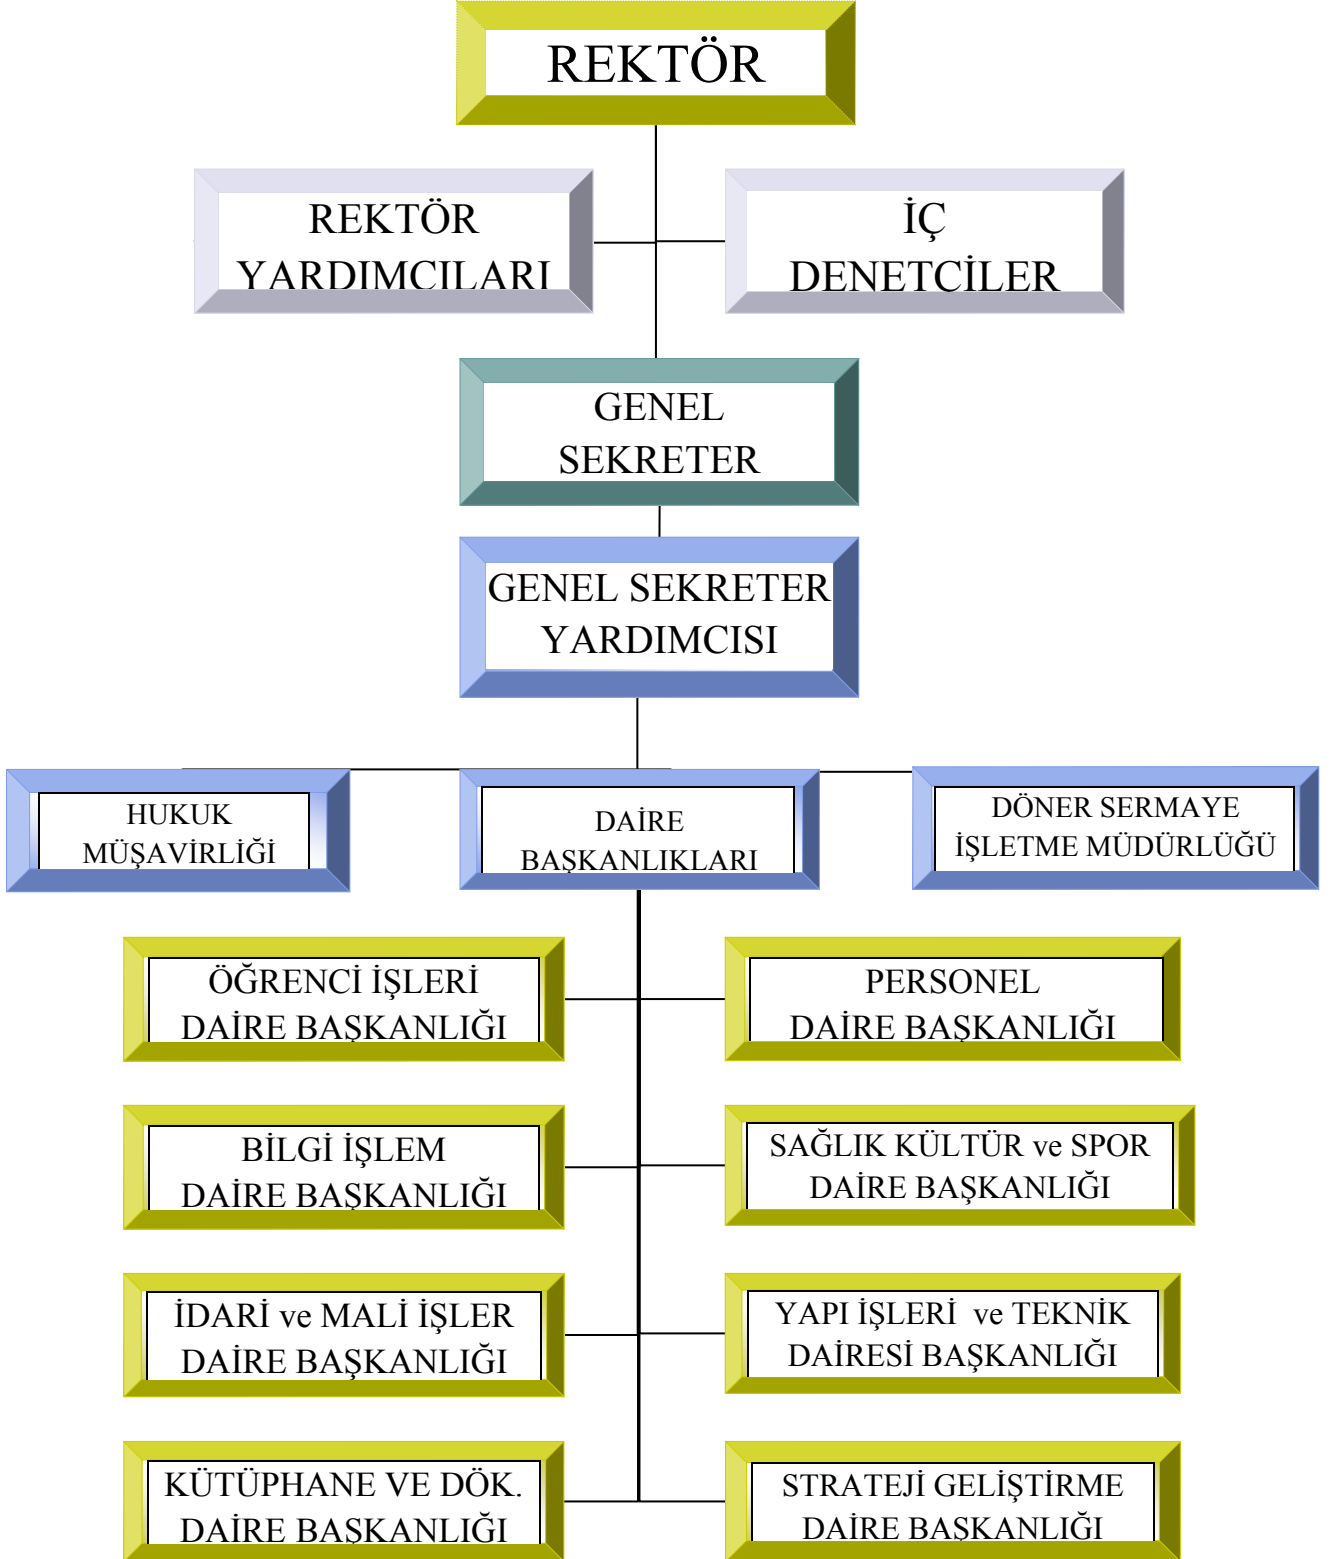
REKTÖR

REKTÖR YARDIMCILARI

İÇ DENETCİLER

GENEL SEKRETER

GENEL SEKRETER YARDIMCISI

HUKUK MÜŞAVİRLİĞİ

DAİRE BAŞKANLIKLARI

DÖNER SERMAYE İŞLETME MÜDÜRLÜĞÜ

ÖĞRENCİ İŞLERİ DAİRE BAŞKANLIĞI

PERSONEL DAİRE BAŞKANLIĞI

BİLGİ İŞLEM DAİRE BAŞKANLIĞI

SAĞLIK KÜLTÜR ve SPOR DAİRE BAŞKANLIĞI

İDARİ ve MALİ İŞLER DAİRE BAŞKANLIĞI

YAPI İŞLERİ ve TEKNİK DAİRESİ BAŞKANLIĞI

KÜTÜPHANE VE DÖK. DAİRE BAŞKANLIĞI

STRATEJİ GELİŞTİRME DAİRE BAŞKANLIĞI